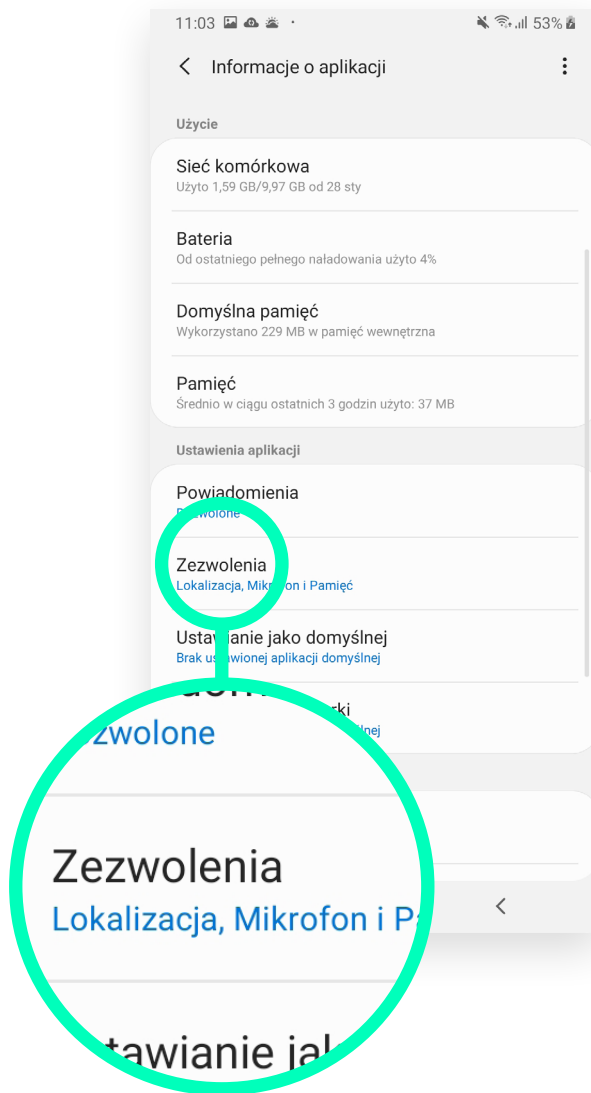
11:03 53%

Informacje o aplikacji

Użycie

Sieć komórkowa
Użyto 1,59 GB/9,97 GB od 28 sty

Bateria
Od ostatniego pełnego naładowania użyto 4%

Domyślna pamięć
Wykorzystano 229 MB w pamięć wewnętrzna

Pamięć
Średnio w ciągu ostatnich 3 godzin użyto: 37 MB

Ustawienia aplikacji

Powiadomienia
Pozwolone

Zezwolenia
Lokalizacja, Mikrofon i Pamięć

Ustawianie jako domyślnej
Brak ustawionej aplikacji domyślnej

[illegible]rki
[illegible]ej

zwolone

Zezwolenia
Lokalizacja, Mikrofon i Pa

tawianie jak